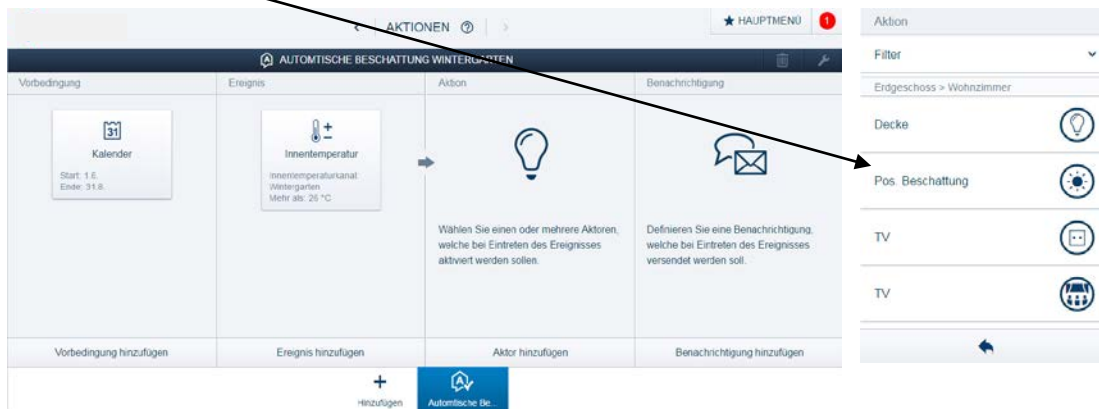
AKTIONEN ⑦

HAUPTMENÜ 1

AUTOMTISCHE BESCHATTUNG WINTERGARTEN

Vorbedingung

31
Kalender
Start: 1.6.
Ende: 31.8.

Vorbedingung hinzufügen

Ereignis

Innentemperatur
Innentemperaturkanal:
Wintergarten
Mehr als: 26 °C

Ereignis hinzufügen

Aktion

Wählen Sie einen oder mehrere Aktoren, welche bei Eintreten des Ereignisses aktiviert werden sollen.

Aktor hinzufügen

Benachrichtigung

Definieren Sie eine Benachrichtigung, welche bei Eintreten des Ereignisses versendet werden soll.

Benachrichtigung hinzufügen

Hinzufügen

Automtische Be...

Aktion

Filter

Erdgeschoss > Wohnzimmer

Decke

Pos. Beschattung

TV

TV